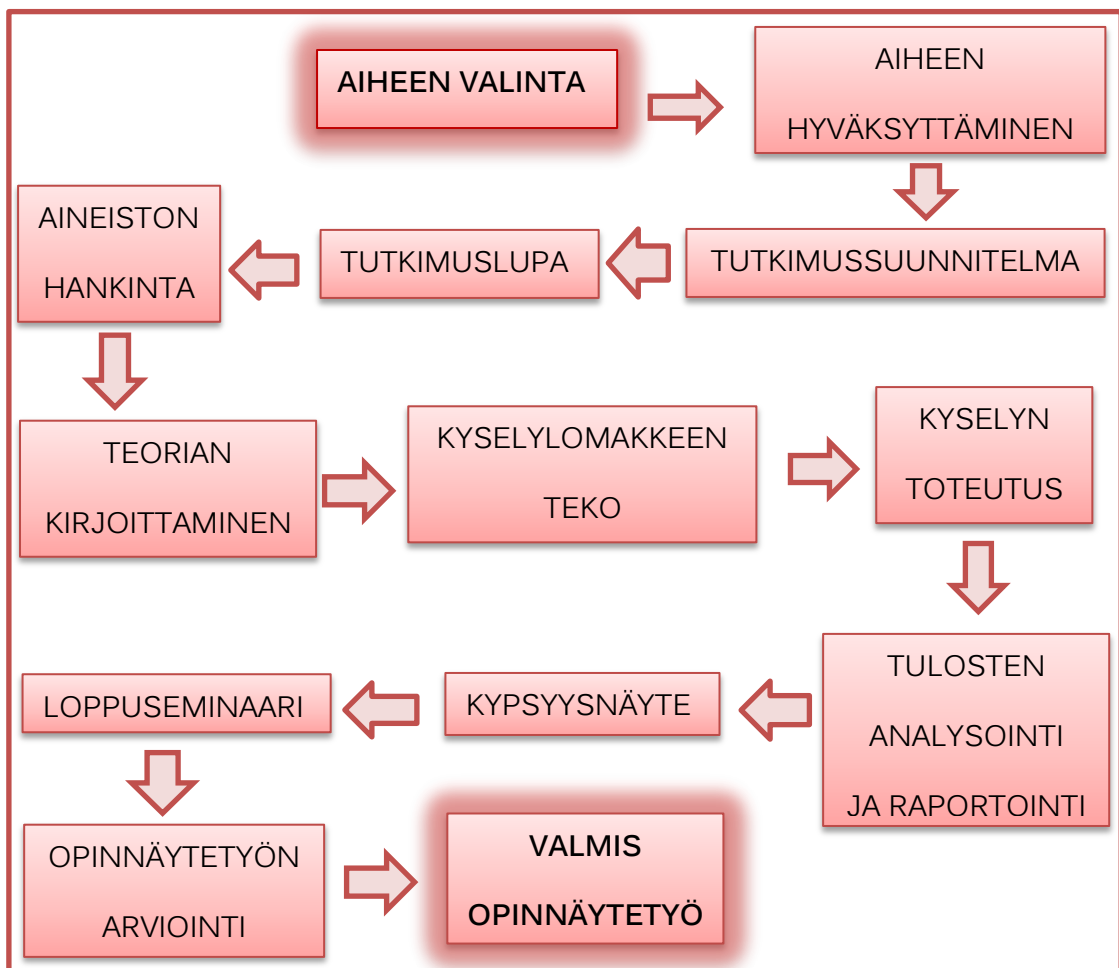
AIHEEN VALINTA

AIHEEN HYVÄKSYTTÄMINEN

TUTKIMUSSUUNNITELMA

TUTKIMUSLUPA

AINEISTON HANKINTA

TEORIAN KIRJOITTAMINEN

KYSELYLOMAKKEEN TEKO

KYSELYN TOTEUTUS

TULOSTEN ANALYSOINTI JA RAPORTOINTI

KYPSYYSNÄYTE

LOPPUSEMINAARI

OPINNÄYTETYÖN ARVIOINTI

VALMIS OPINNÄYTETYÖ